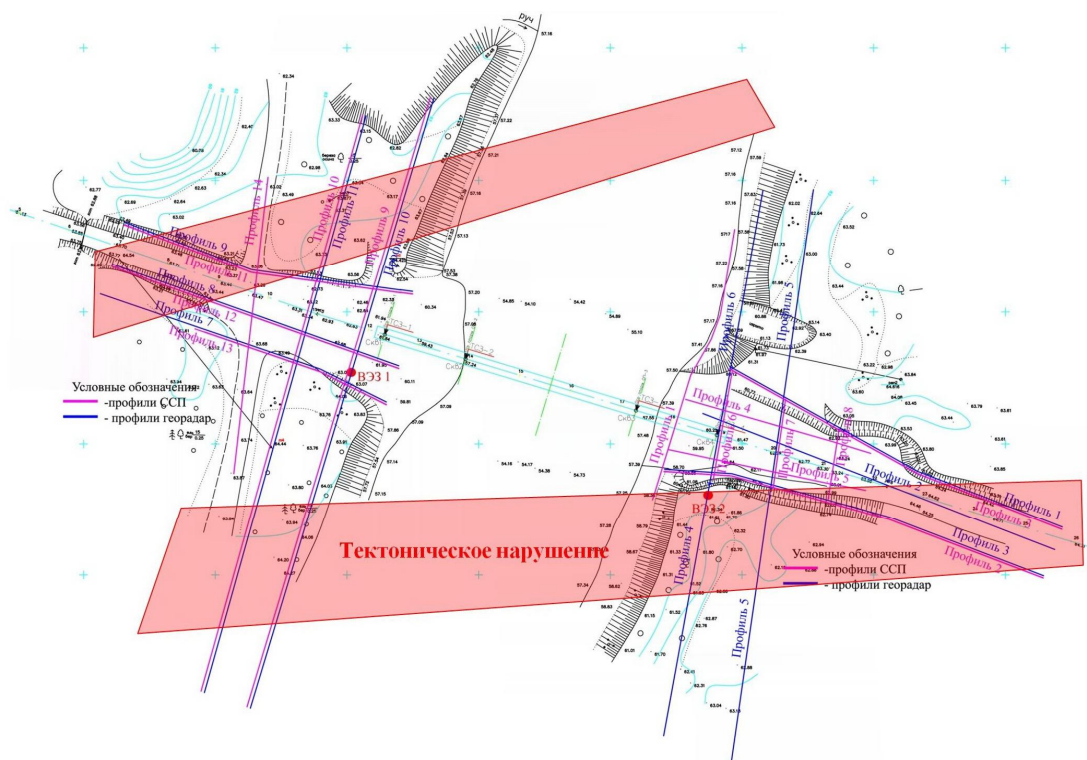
руч

Профиль 14
Профиль 10
Профиль 11
Профиль 9
Профиль 10
Профиль 9
Профиль 11
Профиль 8
Профиль 12
Профиль 7
Профиль 13

Условные обозначения
-профили ССП
- профили георадар

ВЭЗ 1

Скв1
Скв2
Скв3
Скв4

Профиль 6
Профиль 5
Профиль 4
Профиль 6
Профиль 7
Профиль 8
Профиль 3
Профиль 2
Профиль 5
Профиль 1
Профиль 3
Профиль 2
Профиль 4
Профиль 5

ВЭЗ 2

Тектоническое нарушение

Условные обозначения
-профили ССП
- профили георадар